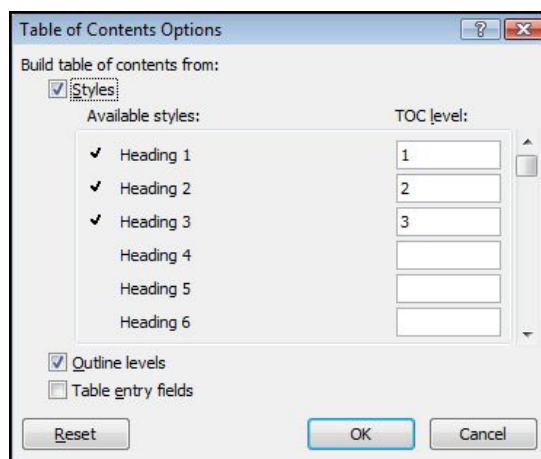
Table of Contents Options

?

Build table of contents from:

Styles

Available styles:

TOC level:

✔ Heading 1 | 1

✔ Heading 2 | 2

✔ Heading 3 | 3

Heading 4

Heading 5

Heading 6

Outline levels

Table entry fields

Reset

OK

Cancel